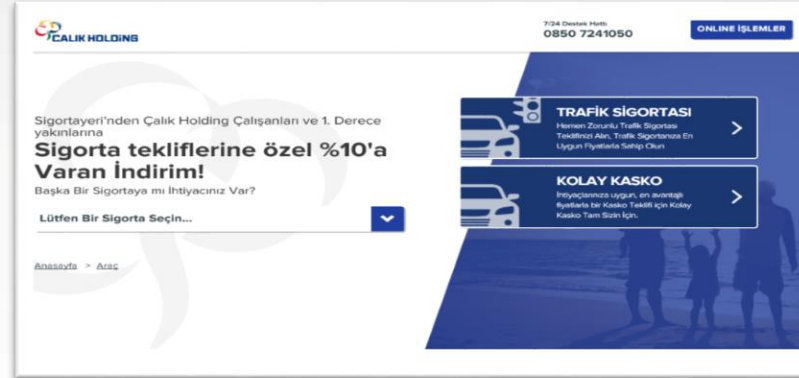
ÇALIK HOLDİNG

7/24 Destek Hattı
0850 7241050

ONLINE İŞLEMLER

Sigortayeri'nden Çalık Holding Çalışanları ve 1. Derece yakınlarına

Sigorta tekliflerine özel %10'a Varan İndirim!

Başka Bir Sigortaya mı İhtiyacınız Var?

Lütfen Bir Sigorta Seçin...

Anasayfa > Araç

TRAFİK SİGORTASI
Hemen Zorunlu Trafik Sigortası Teklifinizi Alın, Trafik Sigortanıza En Uygun Fiyatlarla Sahip Olun

KOLAY KASKO
İhtiyaçlarınıza uygun, en avantajlı fiyatlarla bir Kasko Teklifi için Kolay Kasko Tam Sizin İçin.